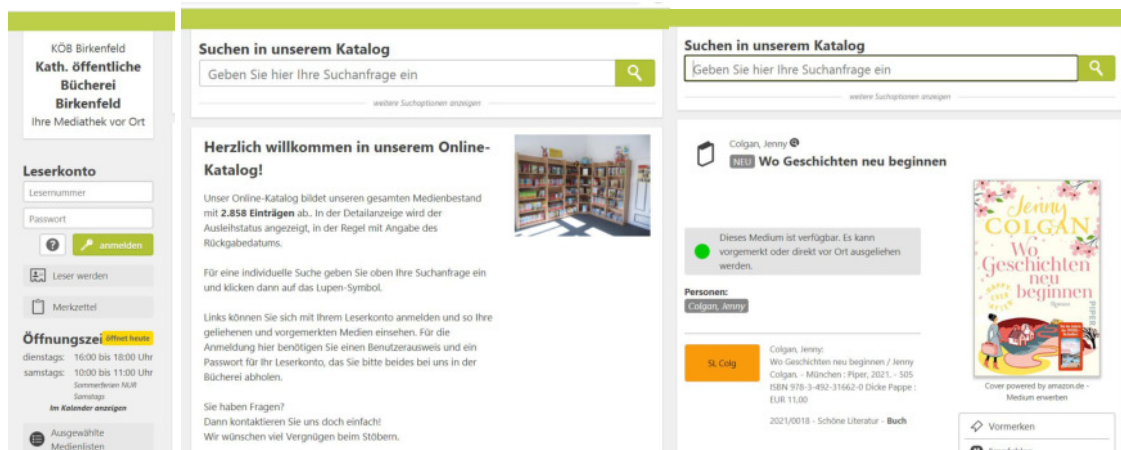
KÖB Birkenfeld
Kath. öffentliche Bücherei Birkenfeld
Ihre Mediathek vor Ort

Leserkonto
Lesernummer
Passwort
?
anmelden
Leser werden
Merkzettel

Öffnungszei
öffnet heute
dienstags: 16:00 bis 18:00 Uhr
samstags: 10:00 bis 11:00 Uhr
Sommerferien NUR Samstags
Im Kalender anzeigen

Ausgewählte Medienlisten

Suchen in unserem Katalog
Geben Sie hier Ihre Suchanfrage ein
weitere Suchoptionen anzeigen

Herzlich willkommen in unserem Online-Katalog!

Unser Online-Katalog bildet unseren gesamten Medienbestand mit 2.858 Einträgen ab.. In der Detailanzeige wird der Ausleihstatus angezeigt, in der Regel mit Angabe des Rückgabedatums.

Für eine individuelle Suche geben Sie oben Ihre Suchanfrage ein und klicken dann auf das Lupen-Symbol.

Links können Sie sich mit Ihrem Leserkonto anmelden und so Ihre geliehenen und vorgemerkten Medien einsehen. Für die Anmeldung hier benötigen Sie einen Benutzerausweis und ein Passwort für Ihr Leserkonto, das Sie bitte beides bei uns in der Bücherei abholen.

Sie haben Fragen?
Dann kontaktieren Sie uns doch einfach!
Wir wünschen viel Vergnügen beim Stöbern.

Suchen in unserem Katalog
Geben Sie hier Ihre Suchanfrage ein
weitere Suchoptionen anzeigen

Colgan, Jenny
NEU Wo Geschichten neu beginnen

Dieses Medium ist verfügbar. Es kann vorgemerkt oder direkt vor Ort ausgeliehen werden.

Personen:
Colgan, Jenny

SL Colg

Colgan, Jenny:
Wo Geschichten neu beginnen / Jenny Colgan. - München : Piper, 2021. - 505
ISBN 978-3-492-31662-0 Dicke Pappe : EUR 11,00

2021/0018 - Schöne Literatur - Buch

Jenny Colgan
Wo Geschichten neu beginnen
Roman
Piper

Cover powered by amazon.de - Medium erwerben

Vormerken